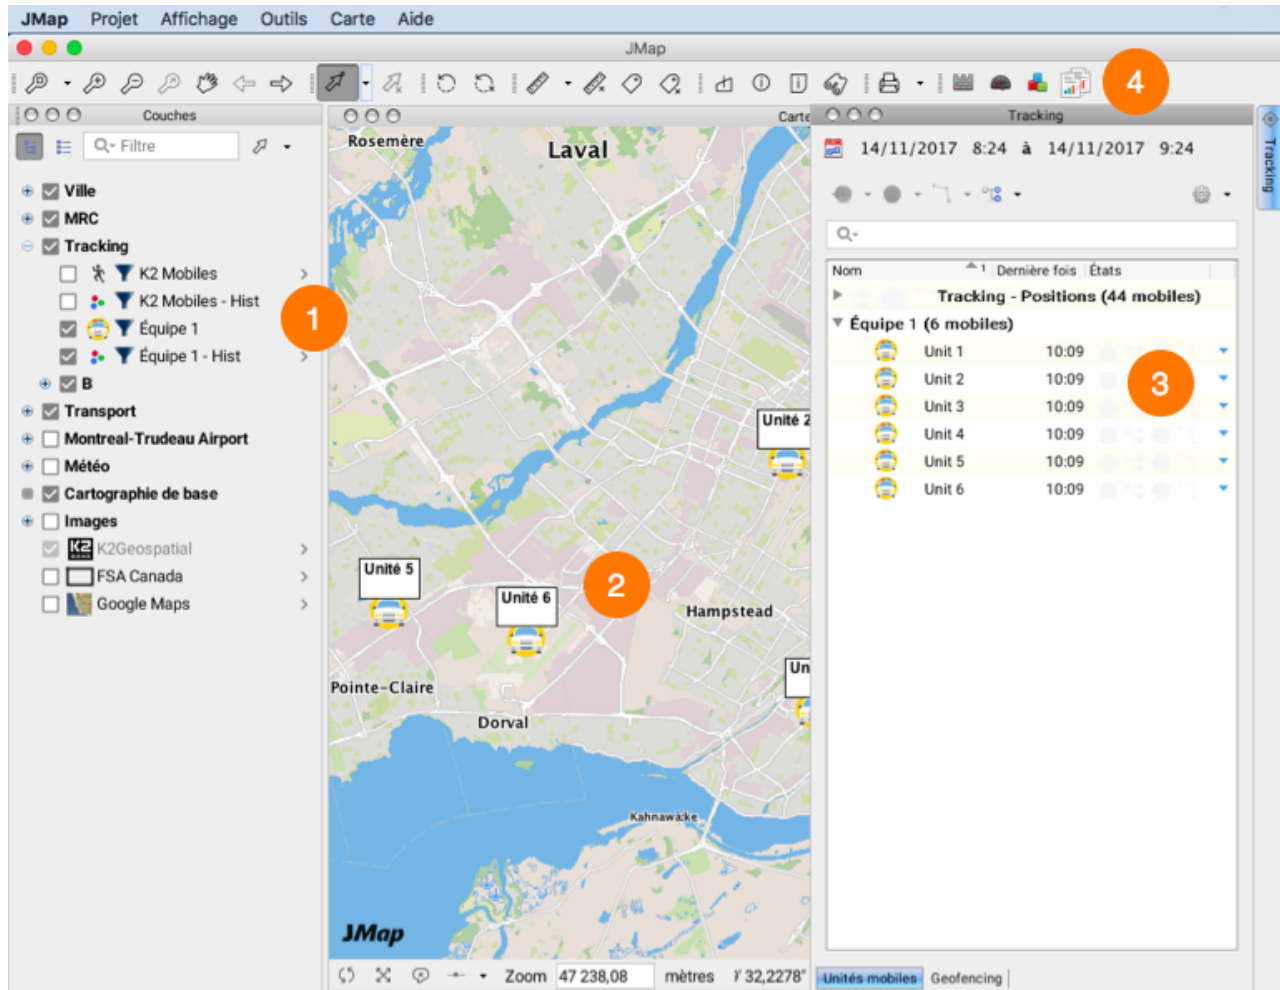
JMap Projet Affichage Outils Carte Aide

JMap

4

Couches

Filtre

Ville
MRC
Tracking
K2 Mobiles
K2 Mobiles - Hist
Équipe 1
Équipe 1 - Hist
B
Transport
Montreal-Trudeau Airport
Météo
Cartographie de base
Images
K2Geospatial
FSA Canada
Google Maps

1

Carte

Rosemère
Laval
Unité 2
Unité 5
Unité 6
2
Hampstead
Un
Pointe-Claire
Dorval
Kahnawake
JMap

Zoom 47 238,08 mètres 32,2278°

Tracking

14/11/2017 8:24 à 14/11/2017 9:24

| Nom | Dernière fois | États |
|---|---|---|
| Tracking - Positions (44 mobiles) | | |
| Équipe 1 (6 mobiles) | | |
| Unit 1 | 10:09 | |
| Unit 2 | 10:09 | |
| Unit 3 | 10:09 | |
| Unit 4 | 10:09 | |
| Unit 5 | 10:09 | |
| Unit 6 | 10:09 | |

3

Unités mobiles Geofencing

Tracking